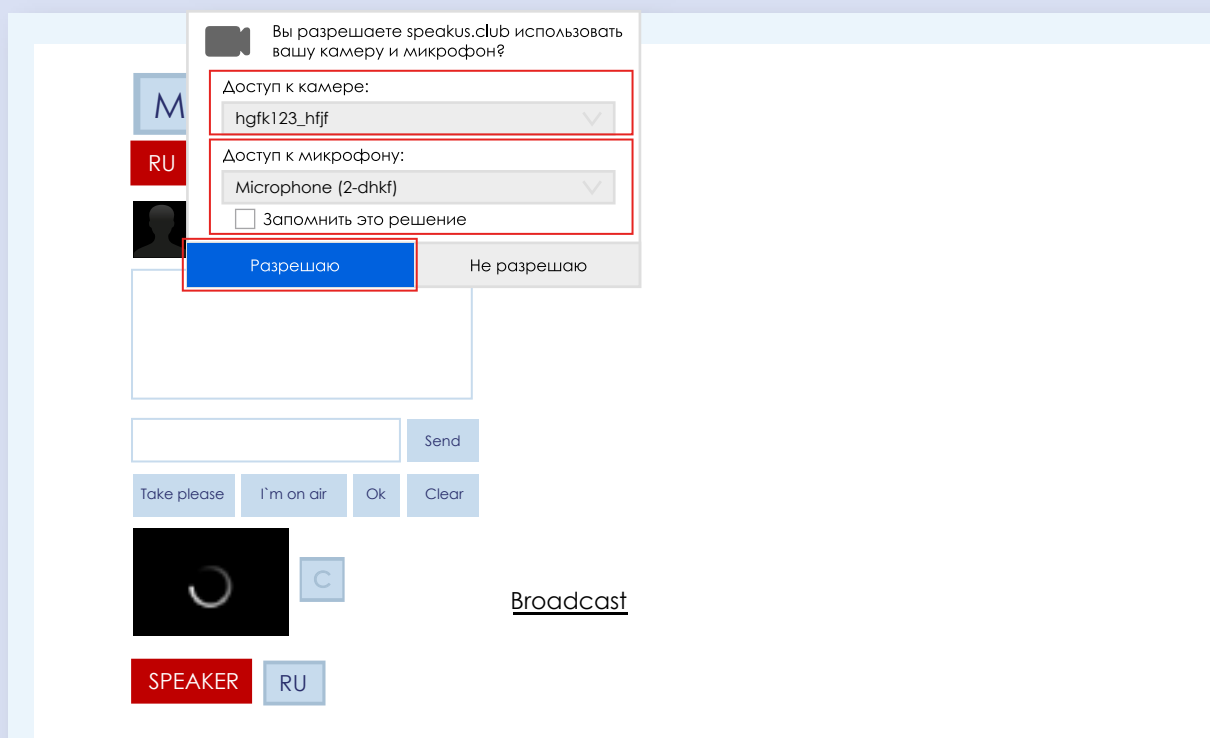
Вы разрешаете speakus.club использовать вашу камеру и микрофон?

Доступ к камере:

hgfk123_hfjf

Доступ к микрофону:

Microphone (2-dhkf)

Запомнить это решение

Разрешаю

Не разрешаю

M

RU

Send

Take please

I`m on air

Ok

Clear

C

Broadcast

SPEAKER

RU